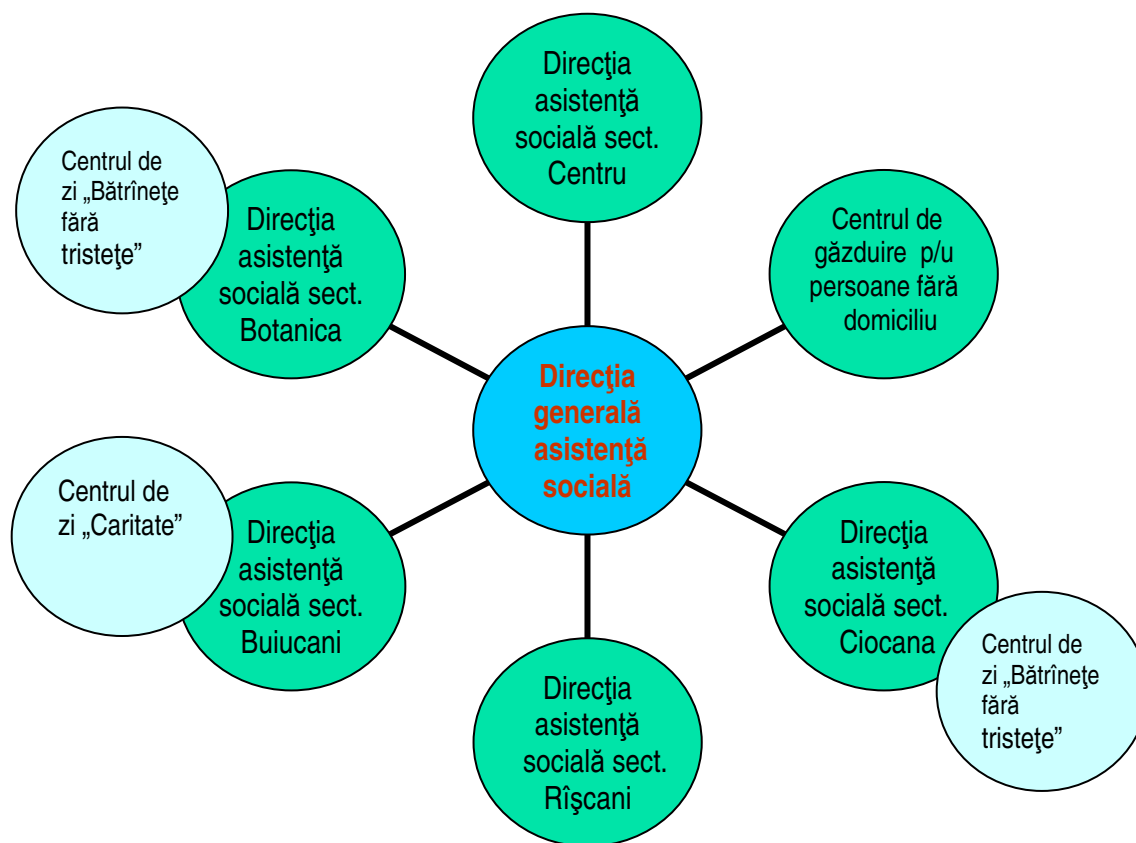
Direcţia asistenţă socială sect. Centru

Centrul de zi „Bătrîneţe fără tristeţe”

Direcţia asistenţă socială sect. Botanica

Centrul de găzduire p/u persoane fără domiciliu

Direcţia generală asistenţă socială

Centrul de zi „Caritate”

Direcţia asistenţă socială sect. Buiucani

Direcţia asistenţă socială sect. Ciocana

Centrul de zi „Bătrîneţe fără tristeţe”

Direcţia asistenţă socială sect. Rîşcani